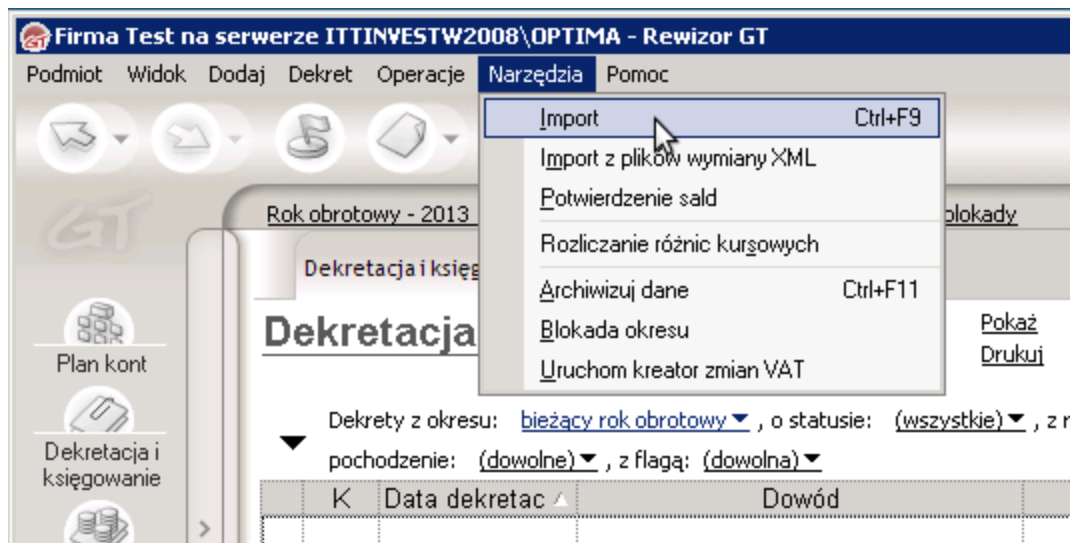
Firma Test na serwerze ITTINVESTW2008\OPTIMA - Rewizor GT

Podmiot Widok Dodaj Dekret Operacje Narzędzia Pomoc

Import Ctrl+F9
Import z plików wymiany XML
Potwierdzenie sald
Rozliczanie różnic kursowych
Archiwizuj dane Ctrl+F11
Blokada okresu
Uruchom kreator zmian VAT

Rok obrotowy - 2013 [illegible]blokady

Dekretacja i księg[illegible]

Dekretacja

Pokaż
Drukuj

Plan kont

Dekretacja i księgowanie

Dekrety z okresu: bieżący rok obrotowy ▾ , o statusie: (wszystkie) ▾ , z r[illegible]
pochodzenie: (dowolne) ▾ , z flagą: (dowolna) ▾

| K | Data dekretac | Dowód |
|---|---|---|